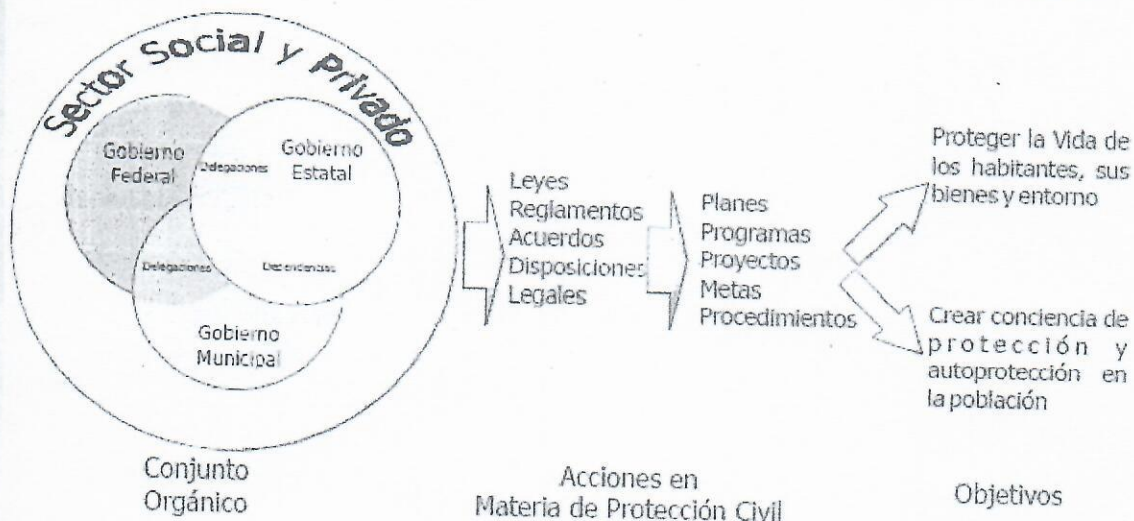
Sector Social y Privado

Gobierno Federal

Gobierno Estatal

Delegaciones

Delegaciones

Dependencias

Gobierno Municipal

Leyes
Reglamentos
Acuerdos
Disposiciones
Legales

Planes
Programas
Proyectos
Metas
Procedimientos

Proteger la Vida de los habitantes, sus bienes y entorno

Crear conciencia de protección y autoprotección en la población

Conjunto Orgánico

Acciones en Materia de Protección Civil

Objetivos